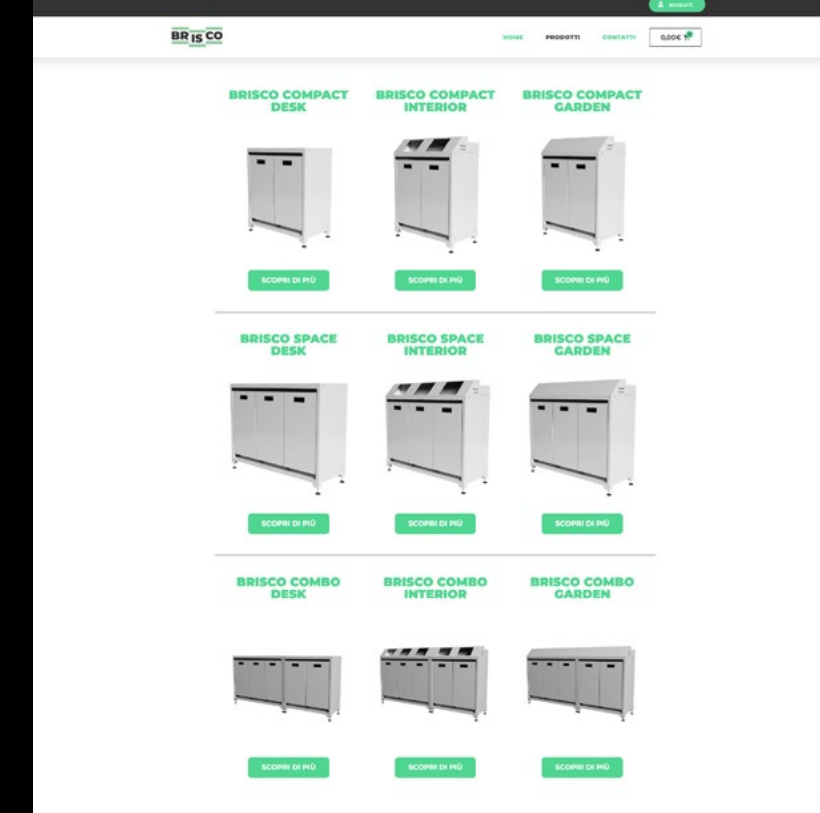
ACCEDI

BR IS CO

HOME PRODOTTI CONTATTI 0,00€ 0

BRISCO COMPACT DESK

BRISCO COMPACT INTERIOR

BRISCO COMPACT GARDEN

SCOPRI DI PIÙ

SCOPRI DI PIÙ

SCOPRI DI PIÙ

BRISCO SPACE DESK

BRISCO SPACE INTERIOR

BRISCO SPACE GARDEN

SCOPRI DI PIÙ

SCOPRI DI PIÙ

SCOPRI DI PIÙ

BRISCO COMBO DESK

BRISCO COMBO INTERIOR

BRISCO COMBO GARDEN

SCOPRI DI PIÙ

SCOPRI DI PIÙ

SCOPRI DI PIÙ